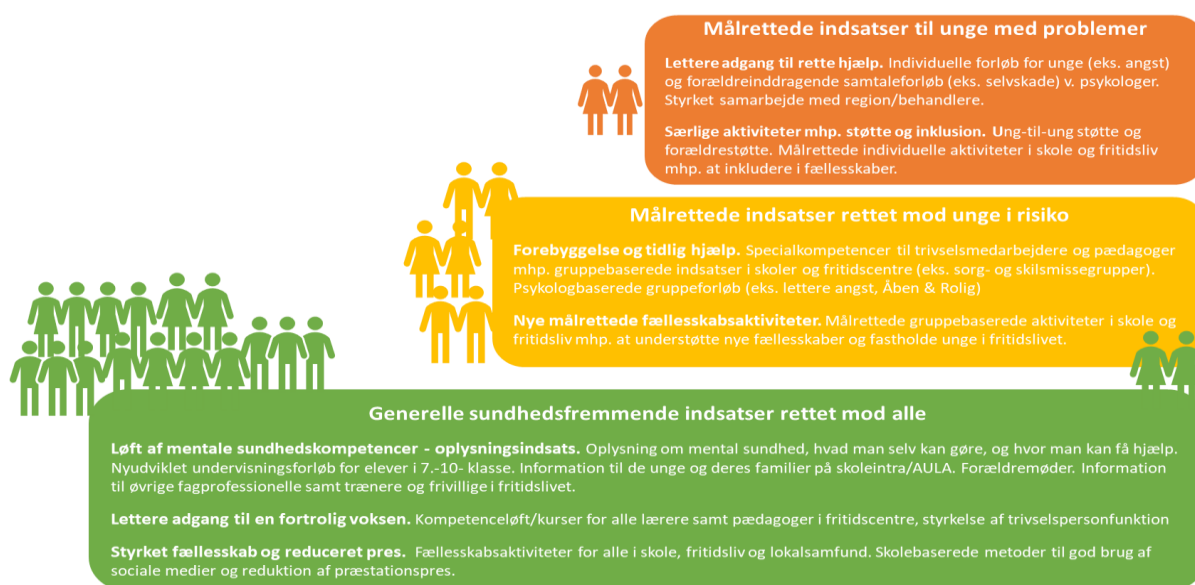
Målrettede indsatser til unge med problemer

**Lettere adgang til rette hjælp.** Individuelle forløb for unge (eks. angst) og forældreinddragende samtaleforløb (eks. selvskade) v. psykologer. Styrket samarbejde med region/behandlere.

**Særlige aktiviteter mhp. støtte og inklusion.** Ung-til-ung støtte og forældrestøtte. Målrettede individuelle aktiviteter i skole og fritidsliv mhp. at inkludere i fællesskaber.

Målrettede indsatser rettet mod unge i risiko

**Forebyggelse og tidlig hjælp.** Specialkompetencer til trivselsmedarbejdere og pædagoger mhp. gruppebaserede indsatser i skoler og fritidscentre (eks. sorg- og skilsmissegrupper). Psykologbaserede gruppeforløb (eks. lettere angst, Åben & Rolig)

**Nye målrettede fællesskabsaktiviteter.** Målrettede gruppebaserede aktiviteter i skole og fritidsliv mhp. at understøtte nye fællesskaber og fastholde unge i fritidslivet.

Generelle sundhedsfremmende indsatser rettet mod alle

**Løft af mentale sundhedskompetencer - oplysningsindsats.** Oplysning om mental sundhed, hvad man selv kan gøre, og hvor man kan få hjælp. Nyudviklet undervisningsforløb for elever i 7.-10- klasse. Information til de unge og deres familier på skoleintra/AULA. Forældremøder. Information til øvrige fagprofessionelle samt trænere og frivillige i fritidslivet.

**Lettere adgang til en fortrolig voksen.** Kompetenceløft/kurser for alle lærere samt pædagoger i fritidscentre, styrkelse af trivselspersonfunktion

**Styrket fællesskab og reduceret pres.** Fællesskabsaktiviteter for alle i skole, fritidsliv og lokalsamfund. Skolebaserede metoder til god brug af sociale medier og reduktion af præstationspres.